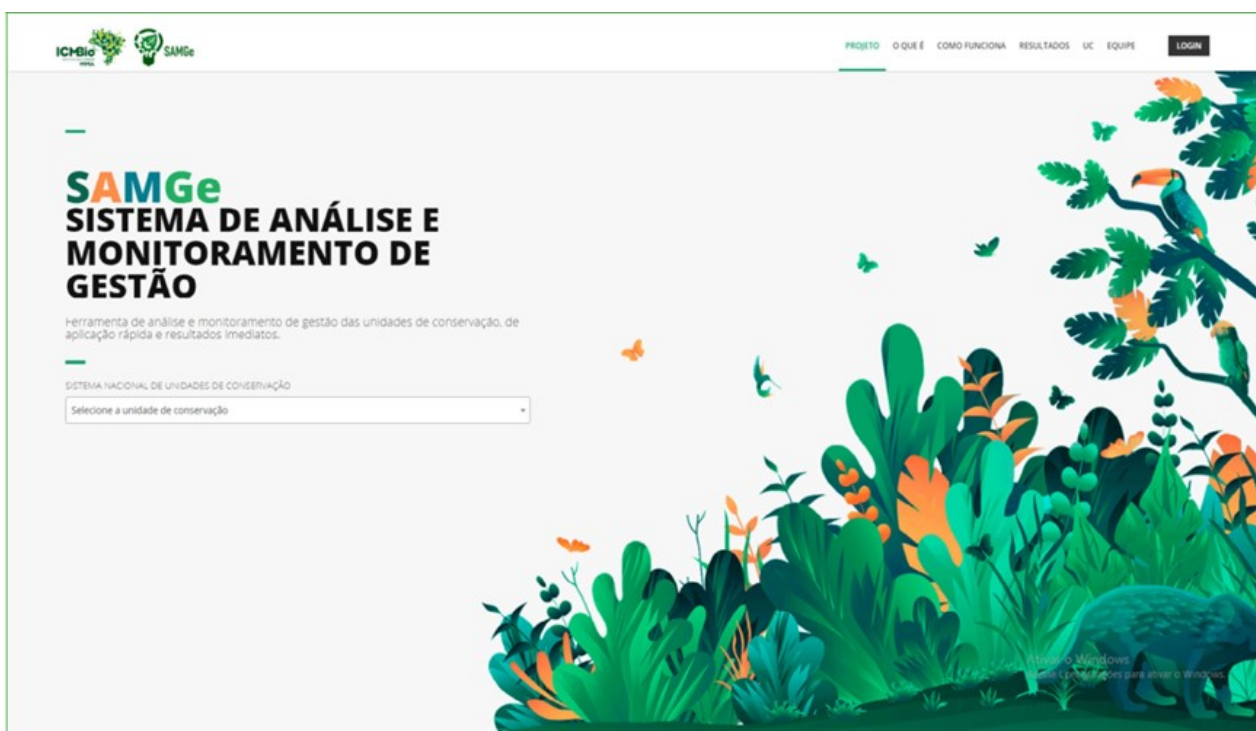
ICMBio
SAMGe

PROJETO O QUE É COMO FUNCIONA RESULTADOS UC EQUIPE LOGIN

SAMGe
SISTEMA DE ANÁLISE E MONITORAMENTO DE GESTÃO

Ferramenta de análise e monitoramento de gestão das unidades de conservação, de aplicação rápida e resultados imediatos.

SISTEMA NACIONAL DE UNIDADES DE CONSERVAÇÃO

Selecione a unidade de conservação

Ativar o Windows
Acesse Configurações para ativar o Windows.